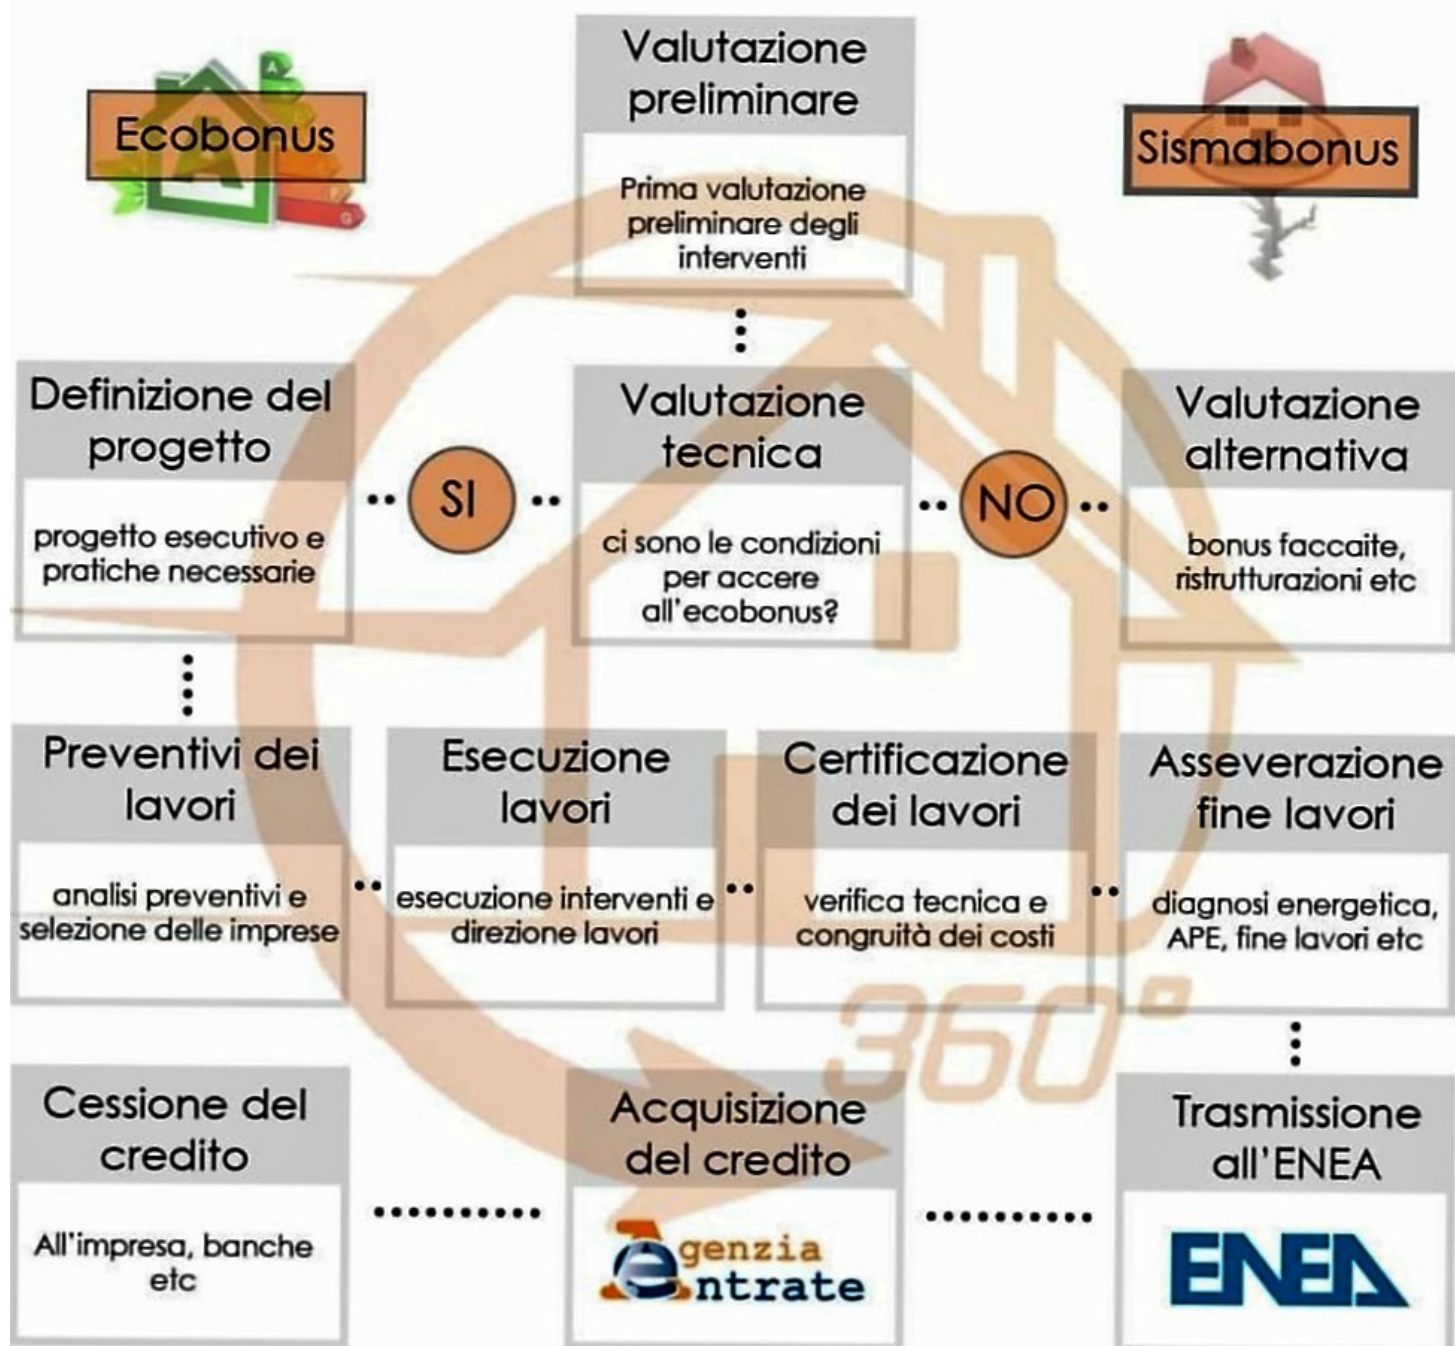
Ecobonus

Valutazione preliminare

Prima valutazione preliminare degli interventi

Sismabonus

Definizione del progetto

progetto esecutivo e pratiche necessarie

SI

Valutazione tecnica

ci sono le condizioni per accere all'ecobonus?

NO

Valutazione alternativa

bonus faccaite, ristrutturazioni etc

Preventivi dei lavori

analisi preventivi e selezione delle imprese

Esecuzione lavori

esecuzione interventi e direzione lavori

Certificazione dei lavori

verifica tecnica e congruità dei costi

Asseverazione fine lavori

diagnosi energetica, APE, fine lavori etc

360°

Cessione del credito

All'impresa, banche etc

Acquisizione del credito

Agenzia Entrate

Trasmissione all'ENEA

ENEA